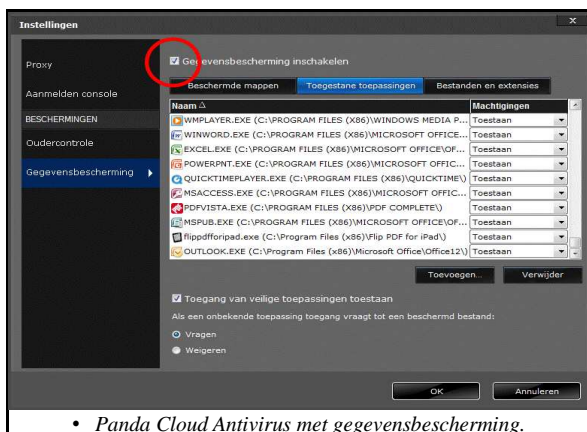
Instellingen

Proxy

Aanmelden console

BESCHERMINGEN

Oudercontrole

Gegevensbescherming

Gegevensbescherming inschakelen

Beschermde mappen | Toegestane toepassingen | Bestanden en extensies

| Naam △ | Machtigingen |
|---|---|
| WMPLAYER.EXE (C:\PROGRAM FILES (X86)\WINDOWS MEDIA P... | Toestaan |
| WINWORD.EXE (C:\PROGRAM FILES (X86)\MICROSOFT OFFICE... | Toestaan |
| EXCEL.EXE (C:\PROGRAM FILES (X86)\MICROSOFT OFFICE\OF... | Toestaan |
| POWERPNT.EXE (C:\PROGRAM FILES (X86)\MICROSOFT OFFICE... | Toestaan |
| QUICKTIMEPLAYER.EXE (C:\PROGRAM FILES (X86)\QUICKTIME\) | Toestaan |
| MSACCESS.EXE (C:\PROGRAM FILES (X86)\MICROSOFT OFFIC... | Toestaan |
| PDFVISTA.EXE (C:\PROGRAM FILES (X86)\PDF COMPLETE\) | Toestaan |
| MSPUB.EXE (C:\PROGRAM FILES (X86)\MICROSOFT OFFICE\OF... | Toestaan |
| flippdfforipad.exe (C:\Program Files (x86)\Flip PDF for iPad\) | Toestaan |
| OUTLOOK.EXE (C:\Program Files (x86)\Microsoft Office\Office12\) | Toestaan |

Toevoegen... | Verwijder

Toegang van veilige toepassingen toestaan

Als een onbekende toepassing toegang vraagt tot een beschermd bestand:

Vragen

Weigeren

OK | Annuleren

• Panda Cloud Antivirus met gegevensbescherming.